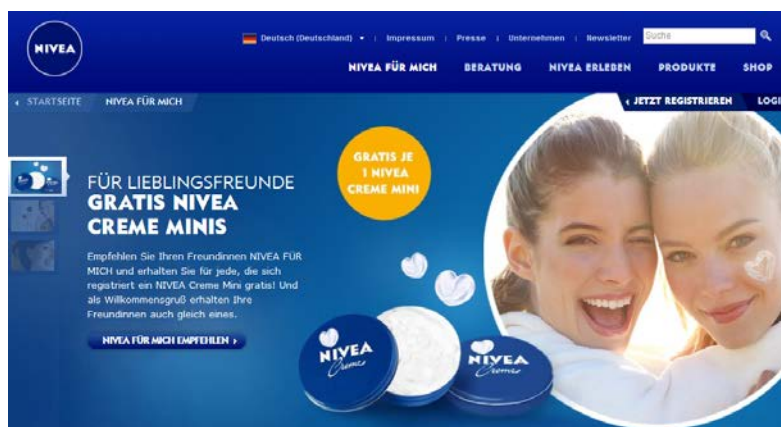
NIVEA

Deutsch (Deutschland) ▾ | Impressum | Presse | Unternehmen | Newsletter | Suche

NIVEA FÜR MICH | BERATUNG | NIVEA ERLEBEN | PRODUKTE | SHOP

‹ STARTSEITE | NIVEA FÜR MICH

‹ JETZT REGISTRIEREN | LOGI

GRATIS JE 1 NIVEA CREME MINI

FÜR LIEBLINGSFREUNDE
GRATIS NIVEA CREME MINIS

Empfehlen Sie Ihren Freundinnen NIVEA FÜR MICH und erhalten Sie für jede, die sich registriert ein NIVEA Creme Mini gratis! Und als Willkommensgruß erhalten Ihre Freundinnen auch gleich eines.

NIVEA FÜR MICH EMPFEHLEN ›

NIVEA Creme

NIVEA Creme